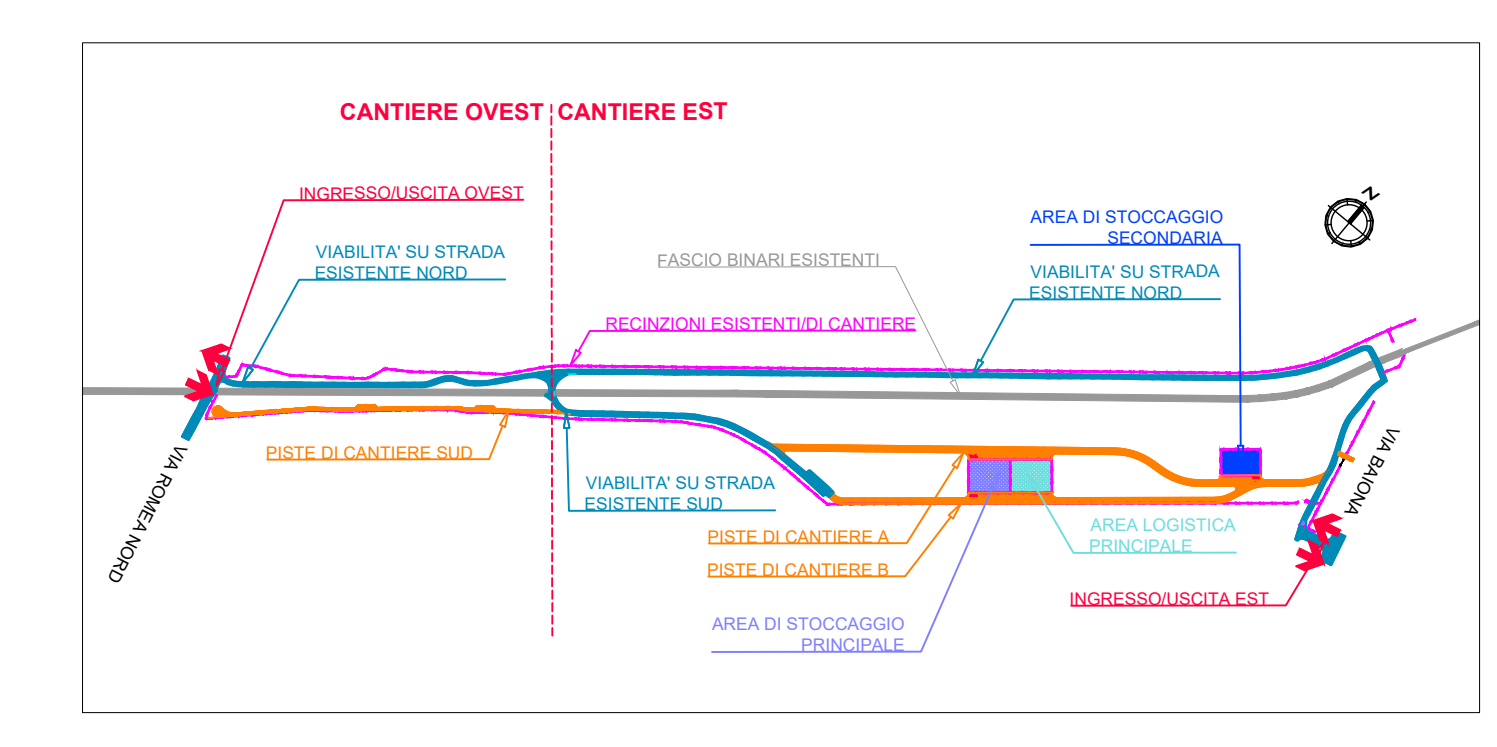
CANTIERE OVEST | CANTIERE EST

INGRESSO/USCITA OVEST

VIABILITA' SU STRADA ESISTENTE NORD

FASCIO BINARI ESISTENTI

AREA DI STOCCAGGIO SECONDARIA

N

VIABILITA' SU STRADA ESISTENTE NORD

RECINZIONI ESISTENTI/DI CANTIERE

PISTE DI CANTIERE SUD

VIA ROMEA NORD

VIABILITA' SU STRADA ESISTENTE SUD

VIA BAIONA

AREA LOGISTICA PRINCIPALE

PISTE DI CANTIERE A

PISTE DI CANTIERE B

INGRESSO/USCITA EST

AREA DI STOCCAGGIO PRINCIPALE